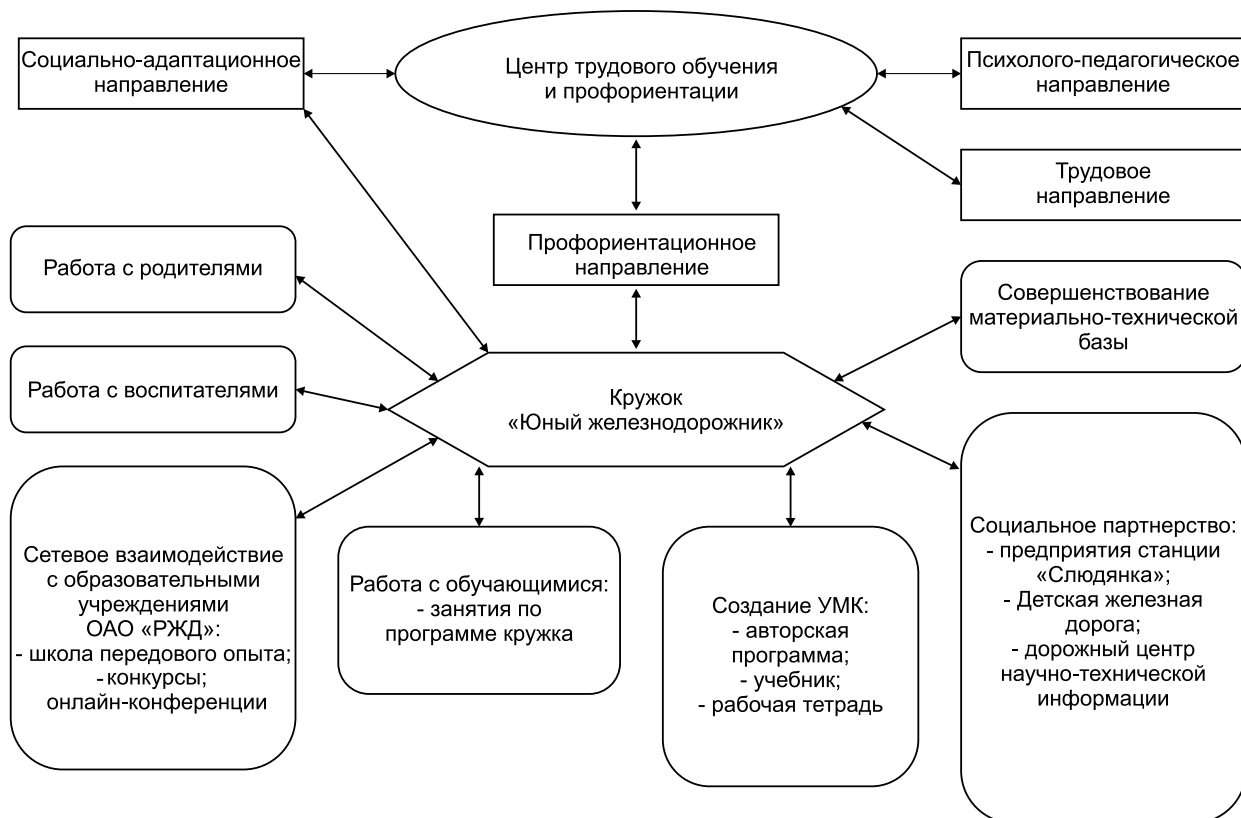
Социально-адаптационное направление

Центр трудового обучения и профориентации

Психолого-педагогическое направление

Трудовое направление

Профориентационное направление

Работа с родителями

Совершенствование материально-технической базы

Работа с воспитателями

Кружок «Юный железнодорожник»

Сетевое взаимодействие с образовательными учреждениями ОАО «РЖД»:
- школа передового опыта;
- конкурсы;
онлайн-конференции

Работа с обучающимися:
- занятия по программе кружка

Создание УМК:
- авторская программа;
- учебник;
- рабочая тетрадь

Социальное партнерство:
- предприятия станции «Слюдянка»;
- Детская железная дорога;
- дорожный центр научно-технической информации